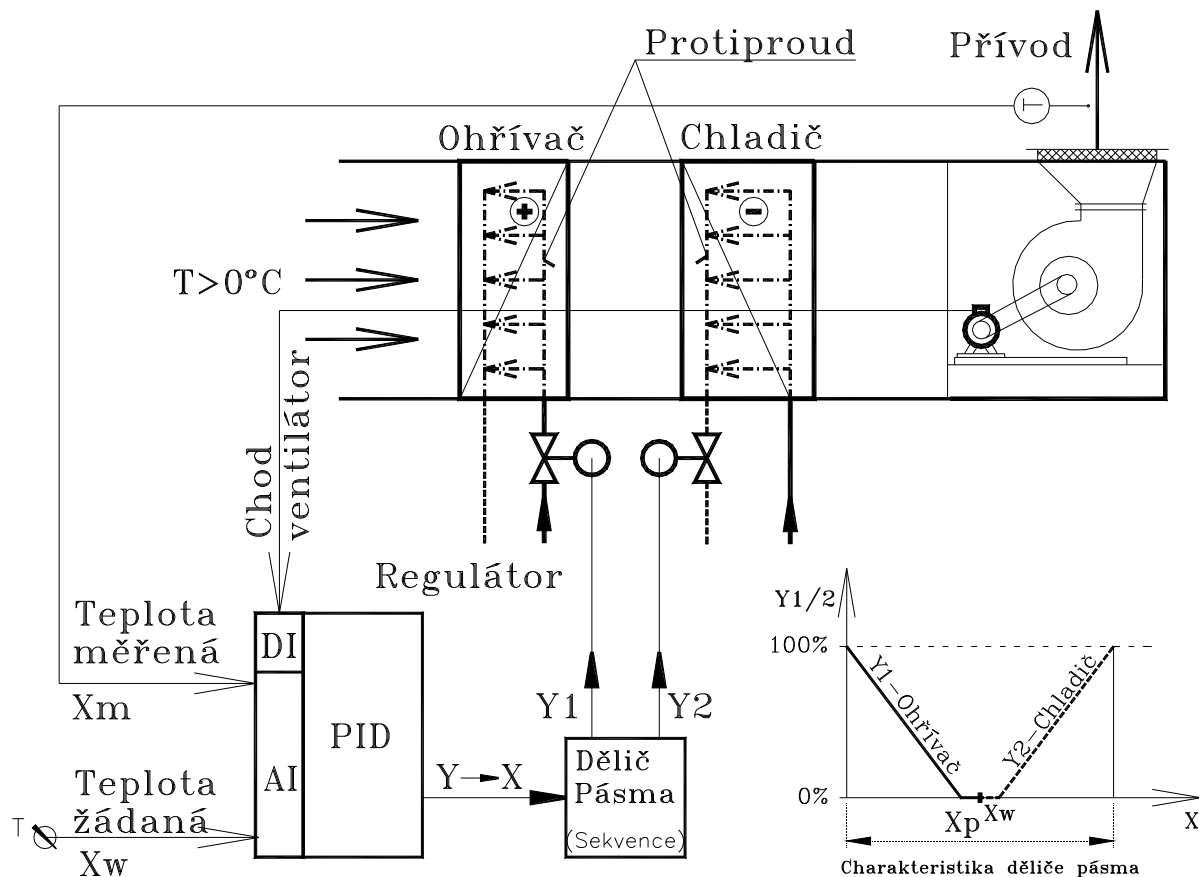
Protiproud

Přívod

T

Ohřívač

Chladič

+

-

T>0°C

Chod ventilátor

Regulátor

Teplota měřená

Xm

DI

AI

PID

Teplota žádaná

T

Xw

Y1

Y2

Y→X

Dělič Pásma (Sekvence)

Y1/2

100%

0%

Y1–Ohřívač

Y2–Chladič

Xp

Xw

X

Charakteristika děliče pásma